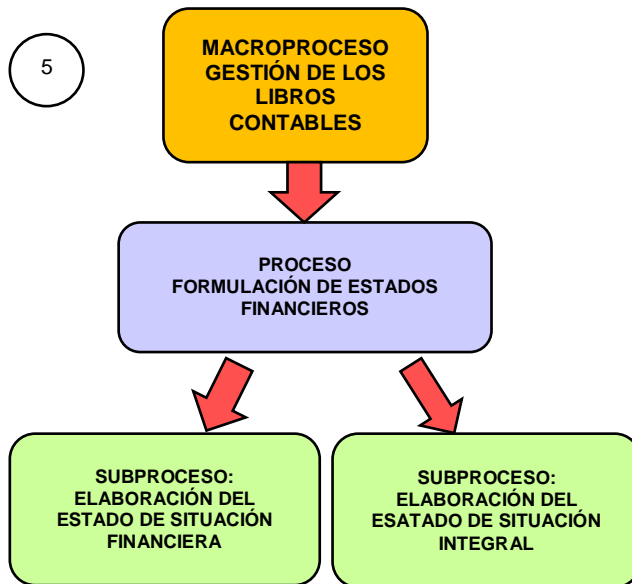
5

MACROPROCESO GESTIÓN DE LOS LIBROS CONTABLES

PROCESO FORMULACIÓN DE ESTADOS FINANCIEROS

SUBPROCESO: ELABORACIÓN DEL ESTADO DE SITUACIÓN FINANCIERA

SUBPROCESO: ELABORACIÓN DEL ESATADO DE SITUACIÓN INTEGRAL